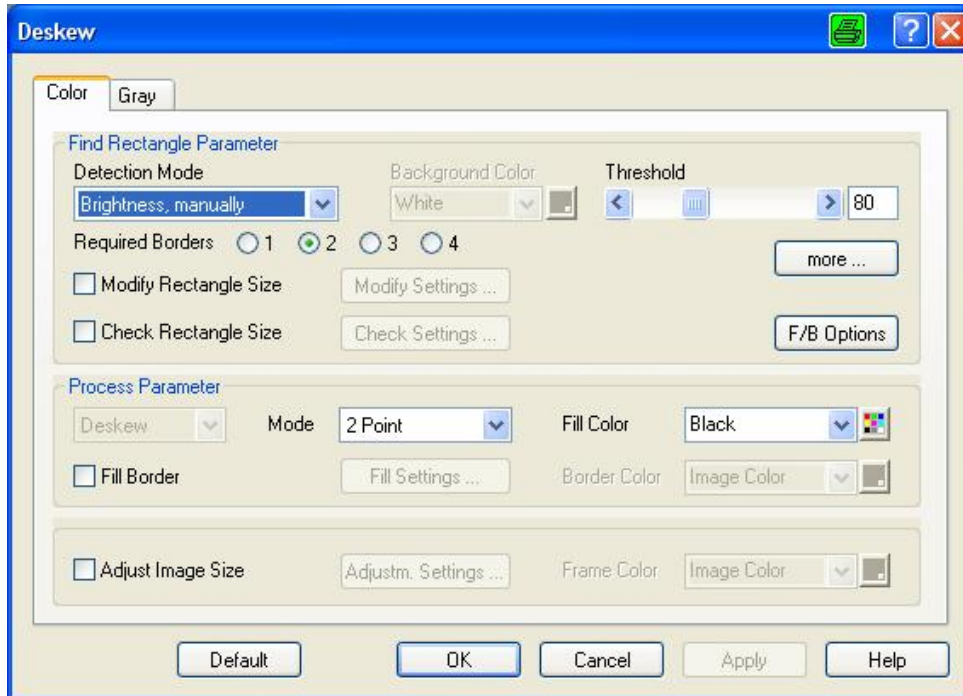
Deskew

Color
Gray

Find Rectangle Parameter
Detection Mode
Brightness, manually
Background Color
White
Threshold
80
Required Borders
1
2
3
4
more ...
Modify Rectangle Size
Modify Settings ...
Check Rectangle Size
Check Settings ...
F/B Options

Process Parameter
Deskew
Mode
2 Point
Fill Color
Black
Fill Border
Fill Settings ...
Border Color
Image Color

Adjust Image Size
Adjustm. Settings ...
Frame Color
Image Color

Default
OK
Cancel
Apply
Help